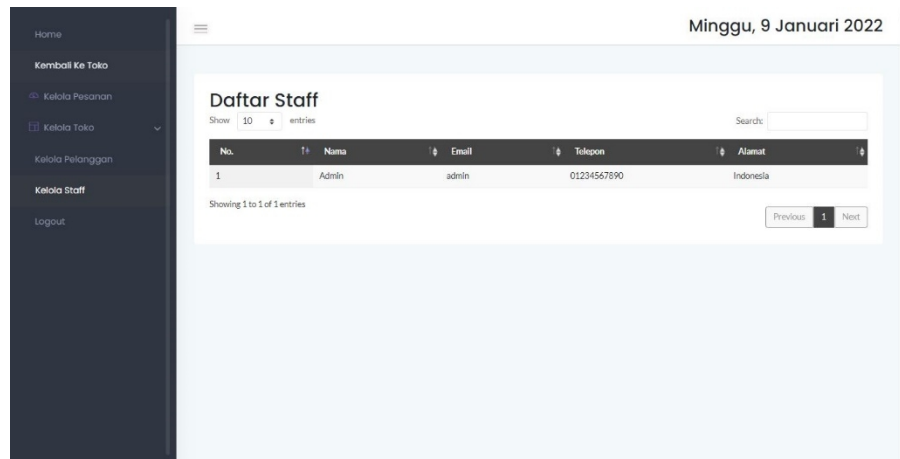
Home

Kembali Ke Toko

Kelola Pesanan

Kelola Toko

Kelola Pelanggan

Kelola Staff

Logout

Minggu, 9 Januari 2022

Daftar Staff

Show 10 entries

Search:

| No. | Nama | Email | Telepon | Alamat |
|---|---|---|---|---|
| 1 | Admin | admin | 01234567890 | Indonesia |

Showing 1 to 1 of 1 entries

Previous 1 Next